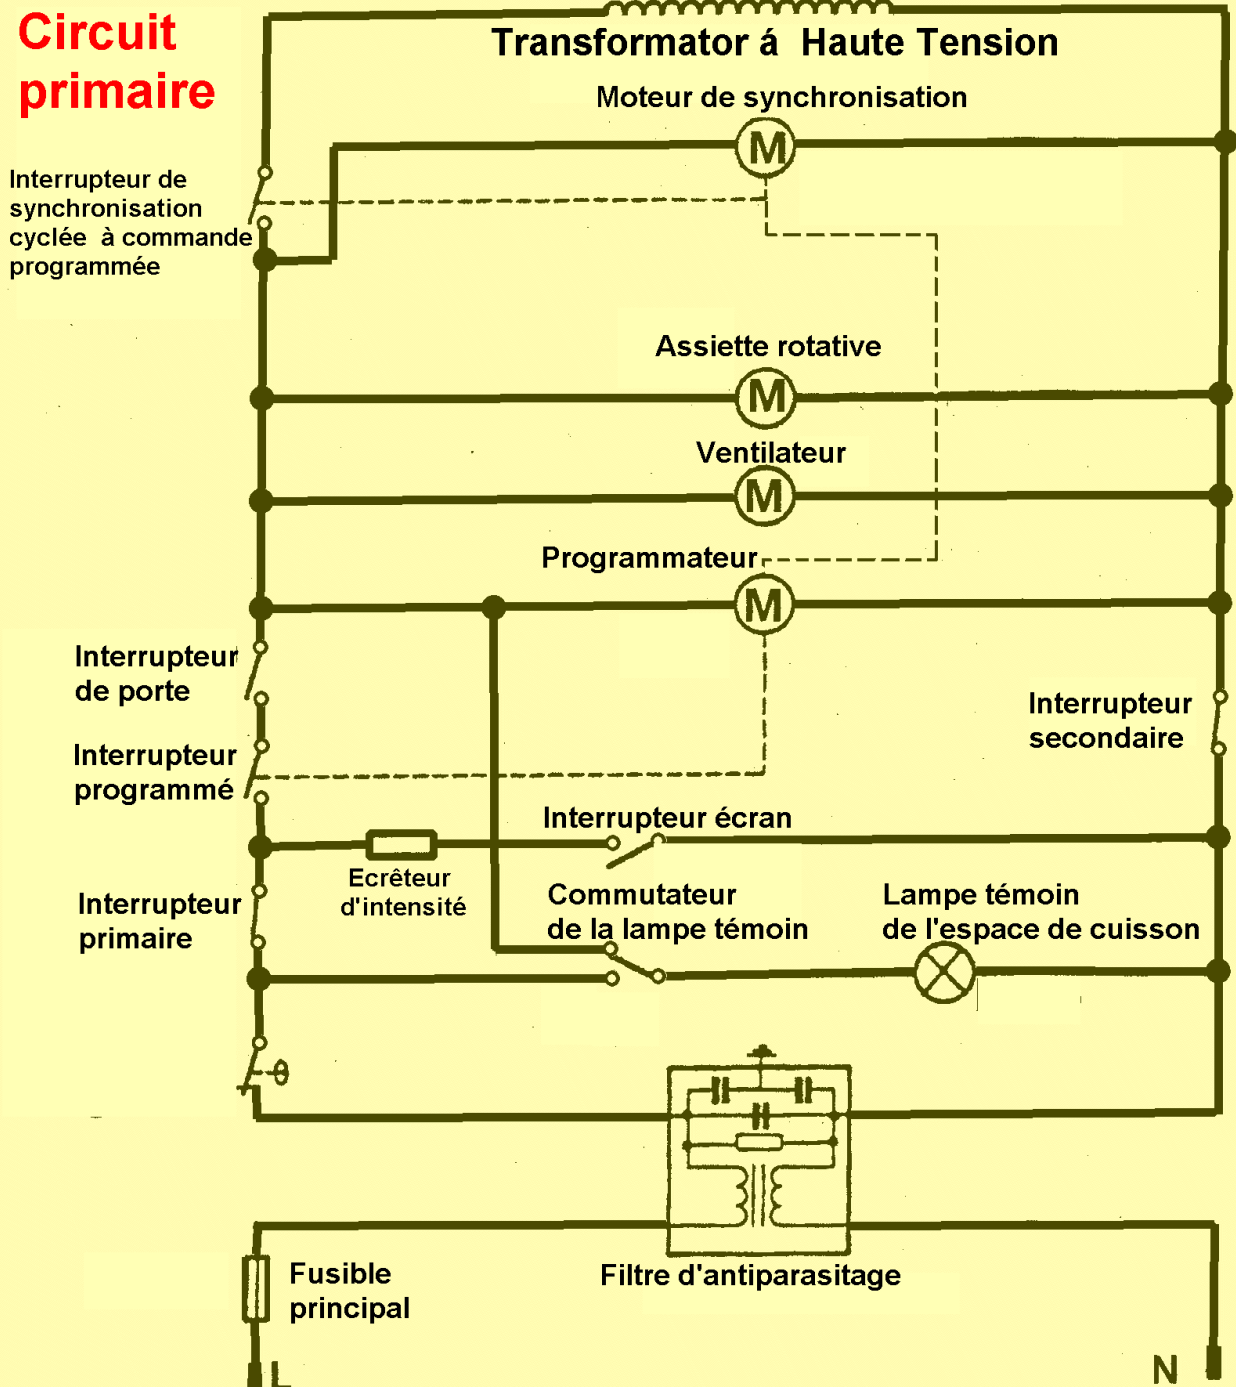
Circuit primaire

Transformator á Haute Tension

Moteur de synchronisation

M

Interrupteur de synchronisation cyclée à commande programmée

Assiette rotative

M

Ventilateur

M

Programmateur

M

Interrupteur de porte

Interrupteur programmé

Interrupteur secondaire

Interrupteur écran

Ecrêteur d'intensité

Commutateur de la lampe témoin

Lampe témoin de l'espace de cuisson

Interrupteur primaire

Fusible principal

Filtre d'antiparasitage

L

N